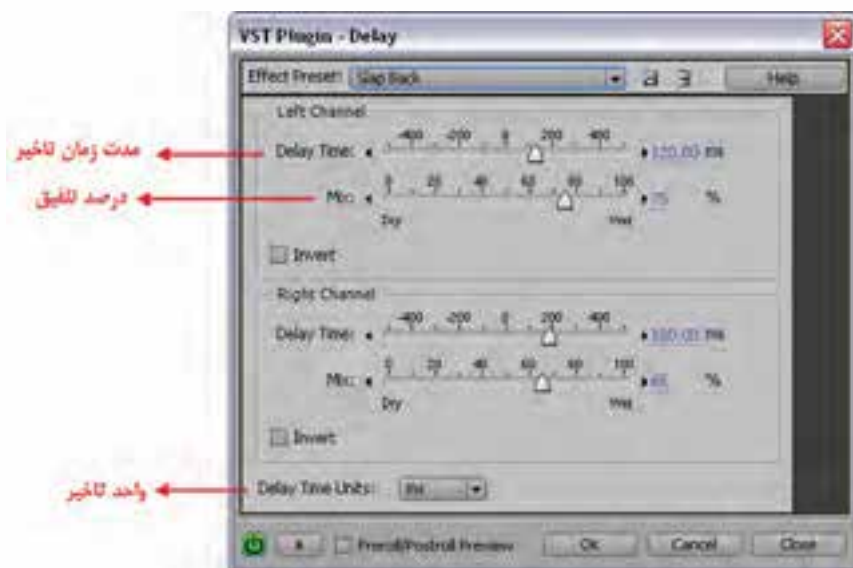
VST Plugin - Delay

Effect Preset: Slap Back

Help

Left Channel

مدت زمان تاخیر

Delay Time: -400 -200 0 200 400 120.00 ms

درصد تلفیق

Mix: 0 20 40 60 80 100 75 %

Dry Wet

Invert

Right Channel

Delay Time: -400 -200 0 200 400 100.00 ms

Mix: 0 20 40 60 80 100 65 %

Dry Wet

Invert

واحد تاخیر

Delay Time Units: ms

Preroll/Postroll Preview

Ok

Cancel

Close